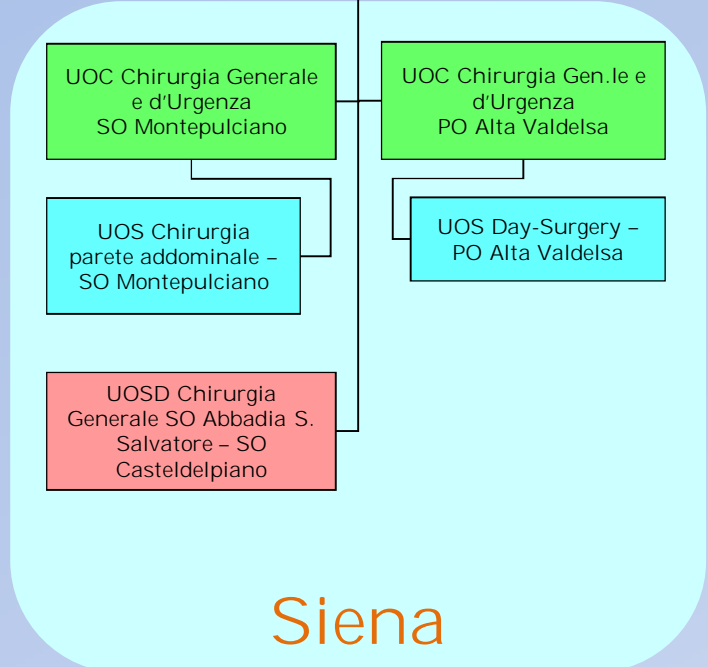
UOC Chirurgia Generale e d'Urgenza SO Montepulciano

UOC Chirurgia Gen.le e d'Urgenza PO Alta Valdelsa

UOS Chirurgia parete addominale – SO Montepulciano

UOS Day-Surgery – PO Alta Valdelsa

UOSD Chirurgia Generale SO Abbadia S. Salvatore – SO Casteldelpiano

Siena